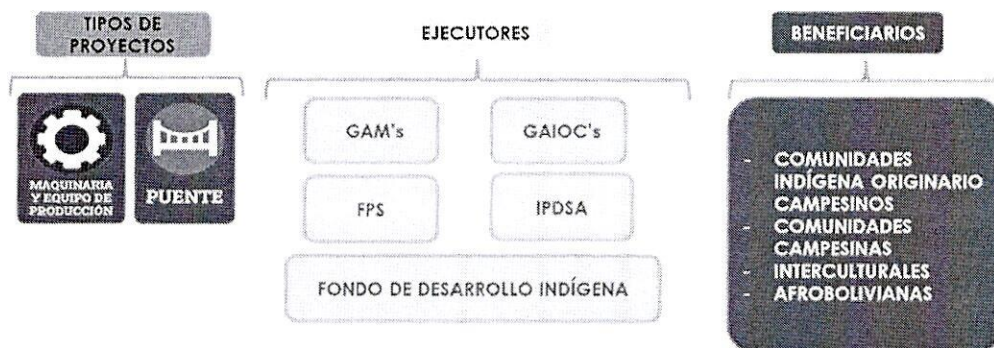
TIPOS DE PROYECTOS

MAQUINARIA Y EQUIPO DE PRODUCCION

PUENTE

EJECUTORES

GAM's

GAIOC's

FPS

IPDSA

FONDO DE DESARROLLO INDÍGENA

BENEFICIARIOS

- COMUNIDADES INDÍGENA ORIGINARIO CAMPESINOS
- COMUNIDADES CAMPESINAS
- INTERCULTURALES
- AFROBOLIVIANAS